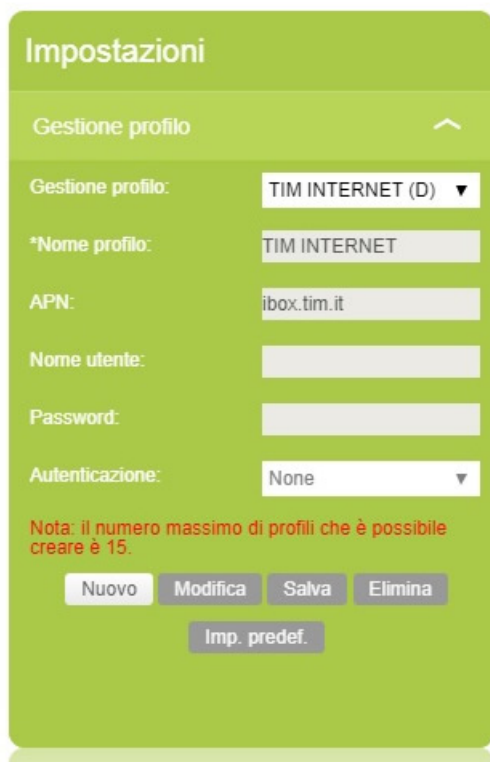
Impostazioni

Gestione profilo

Gestione profilo: TIM INTERNET (D)

*Nome profilo: TIM INTERNET

APN: ibox.tim.it

Nome utente:

Password:

Autenticazione: None

Nota: il numero massimo di profili che è possibile creare è 15.

Nuovo Modifica Salva Elimina

Imp. predef.